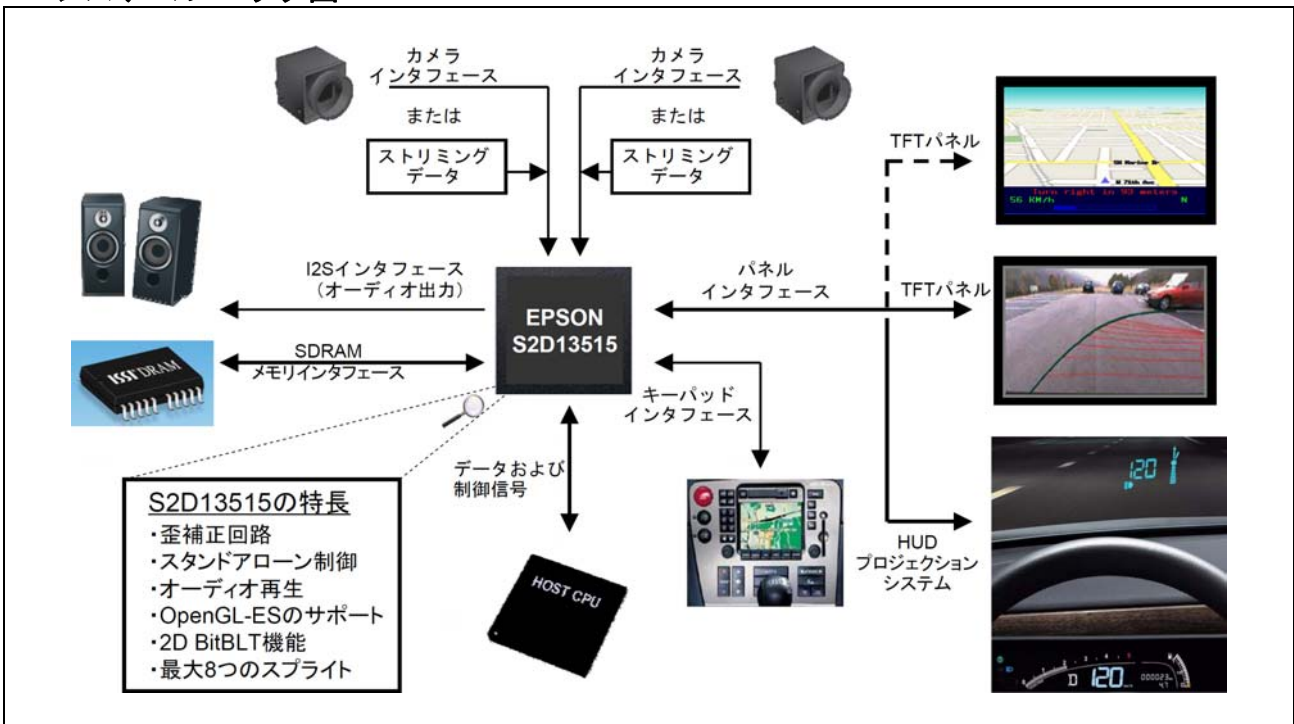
カメラ
インタフェース

または

ストリミング
データ

カメラ
インタフェース

または

ストリミング
データ

TFTパネル

Turn right in 90 meters
56 KM/h
N

I2Sインタフェース
（オーディオ出力）

EPSON
S2D13515

パネル
インタフェース

TFTパネル

SDRAM
メモリインタフェース

ISSI DRAM

キーパッド
インタフェース

データおよび
制御信号

S2D13515の特長
・歪補正回路
・スタンドアローン制御
・オーディオ再生
・OpenGL-ESのサポート
・2D BitBLT機能
・最大8つのスプライト

HOST CPU

HUD
プロジェクション
システム

120

D 120